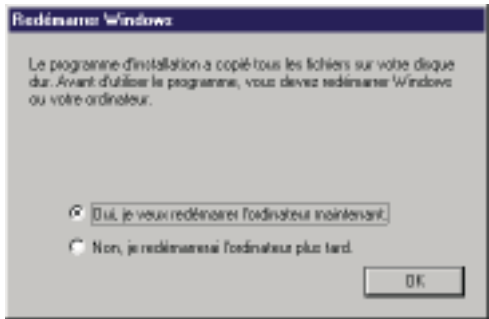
Redémarrer Windows

Le programme d'installation a copié tous les fichiers sur votre disque dur. Avant d'utiliser le programme, vous devez redémarrer Windows ou votre ordinateur.

Oui, je veux redémarrer l'ordinateur maintenant.

Non, je redémarrerai l'ordinateur plus tard.

OK